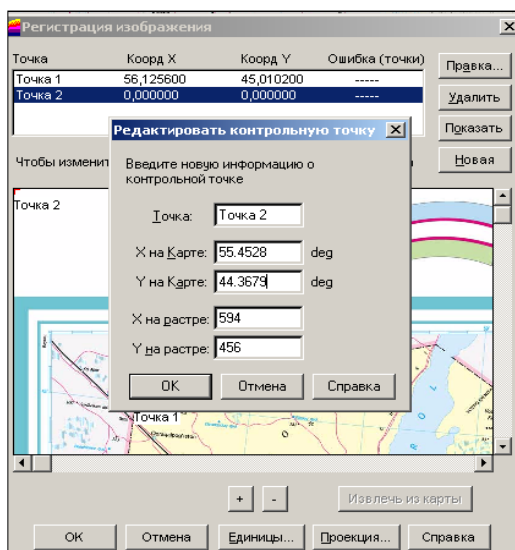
Регистрация изображения

| Точка | Коорд X | Коорд Y | Ошибка (точки) |
|---|---|---|---|
| Точка 1 | 56,125600 | 45,010200 | ----- |
| Точка 2 | 0,000000 | 0,000000 | ----- |

Правка...
Удалить
Показать
Новая

Чтобы изменит

Редактировать контрольную точку

Введите новую информацию о контрольной точке

Точка: Точка 2

X на Карте: 55.4528 deg

Y на Карте: 44.3679 deg

X на растре: 594

Y на растре: 456

OK
Отмена
Справка

Точка 2

Точка 1

+
-
Извлечь из карты

OK
Отмена
Единицы...
Проекция...
Справка